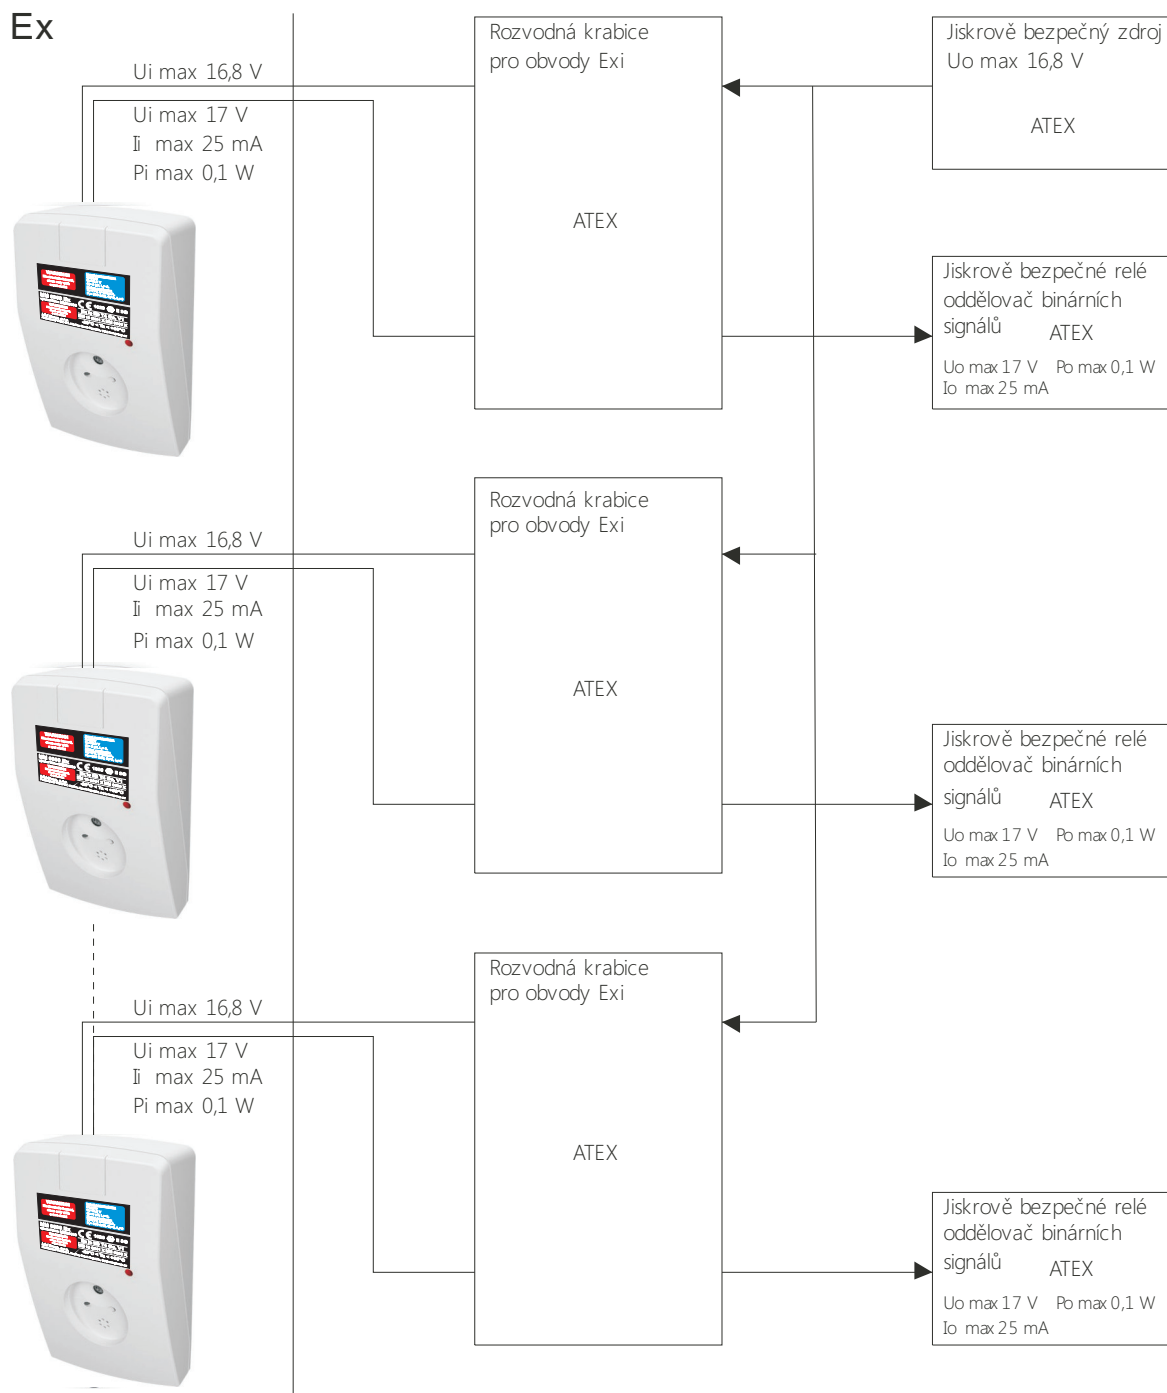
Ex

Ui max 16,8 V

Ui max 17 V
Ii max 25 mA
Pi max 0,1 W

Rozvodná krabice
pro obvody Exi

ATEX

Jiskrově bezpečný zdroj
Uo max 16,8 V

ATEX

Jiskrově bezpečné relé
oddělovač binárních
signálů ATEX
Uo max 17 V Po max 0,1 W
Io max 25 mA

Ui max 16,8 V

Ui max 17 V
Ii max 25 mA
Pi max 0,1 W

Rozvodná krabice
pro obvody Exi

ATEX

Jiskrově bezpečné relé
oddělovač binárních
signálů ATEX
Uo max 17 V Po max 0,1 W
Io max 25 mA

Ui max 16,8 V

Ui max 17 V
Ii max 25 mA
Pi max 0,1 W

Rozvodná krabice
pro obvody Exi

ATEX

Jiskrově bezpečné relé
oddělovač binárních
signálů ATEX
Uo max 17 V Po max 0,1 W
Io max 25 mA